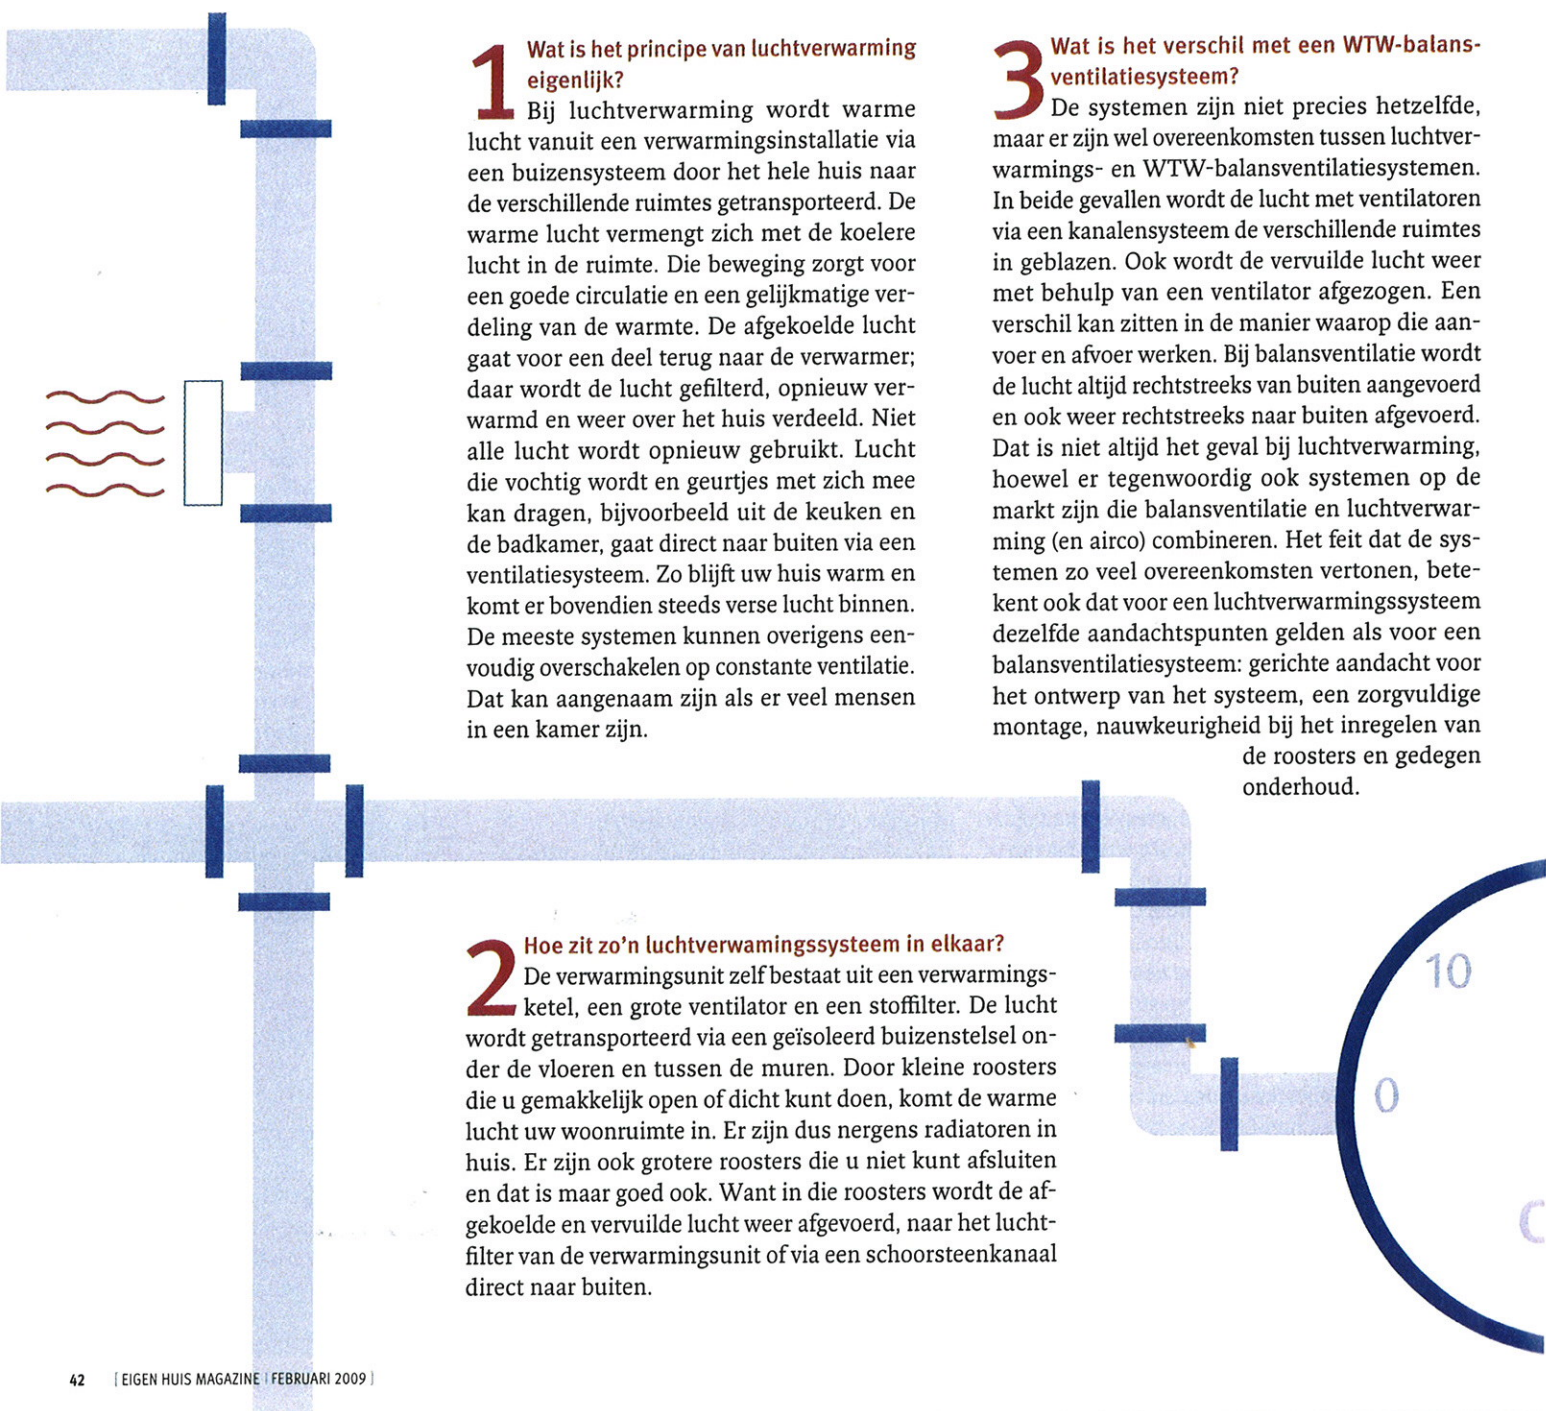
1 Wat is het principe van luchtverwarming eigenlijk?
Bij luchtverwarming wordt warme lucht vanuit een verwarmingsinstallatie via een buizensysteem door het hele huis naar de verschillende ruimtes getransporteerd. De warme lucht vermengt zich met de koelere lucht in de ruimte. Die beweging zorgt voor een goede circulatie en een gelijkmatige verdeling van de warmte. De afgekoelde lucht gaat voor een deel terug naar de verwarmer; daar wordt de lucht gefilterd, opnieuw verwarmd en weer over het huis verdeeld. Niet alle lucht wordt opnieuw gebruikt. Lucht die vochtig wordt en geurtjes met zich mee kan dragen, bijvoorbeeld uit de keuken en de badkamer, gaat direct naar buiten via een ventilatiesysteem. Zo blijft uw huis warm en komt er bovendien steeds verse lucht binnen. De meeste systemen kunnen overigens eenvoudig overschakelen op constante ventilatie. Dat kan aangenaam zijn als er veel mensen in een kamer zijn.

3 Wat is het verschil met een WTW-balansventilatiesysteem?
De systemen zijn niet precies hetzelfde, maar er zijn wel overeenkomsten tussen luchtverwarmings- en WTW-balansventilatiesystemen. In beide gevallen wordt de lucht met ventilatoren via een kanalensysteem de verschillende ruimtes in geblazen. Ook wordt de vervuilde lucht weer met behulp van een ventilator afgezogen. Een verschil kan zitten in de manier waarop die aanvoer en afvoer werken. Bij balansventilatie wordt de lucht altijd rechtstreeks van buiten aangevoerd en ook weer rechtstreeks naar buiten afgevoerd. Dat is niet altijd het geval bij luchtverwarming, hoewel er tegenwoordig ook systemen op de markt zijn die balansventilatie en luchtverwarming (en airco) combineren. Het feit dat de systemen zo veel overeenkomsten vertonen, betekent ook dat voor een luchtverwarmingssysteem dezelfde aandachtspunten gelden als voor een balansventilatiesysteem: gerichte aandacht voor het ontwerp van het systeem, een zorgvuldige montage, nauwkeurigheid bij het inregelen van de roosters en gedegen onderhoud.

2 Hoe zit zo'n luchtverwamingssysteem in elkaar?
De verwarmingsunit zelf bestaat uit een verwarmingsketel, een grote ventilator en een stoffilter. De lucht wordt getransporteerd via een geïsoleerd buizenstelsel onder de vloeren en tussen de muren. Door kleine roosters die u gemakkelijk open of dicht kunt doen, komt de warme lucht uw woonruimte in. Er zijn dus nergens radiatoren in huis. Er zijn ook grotere roosters die u niet kunt afsluiten en dat is maar goed ook. Want in die roosters wordt de afgekoelde en vervuilde lucht weer afgevoerd, naar het luchtfilter van de verwarmingsunit of via een schoorsteenkanaal direct naar buiten.

10
0

42 [ EIGEN HUIS MAGAZINE | FEBRUARI 2009 ]